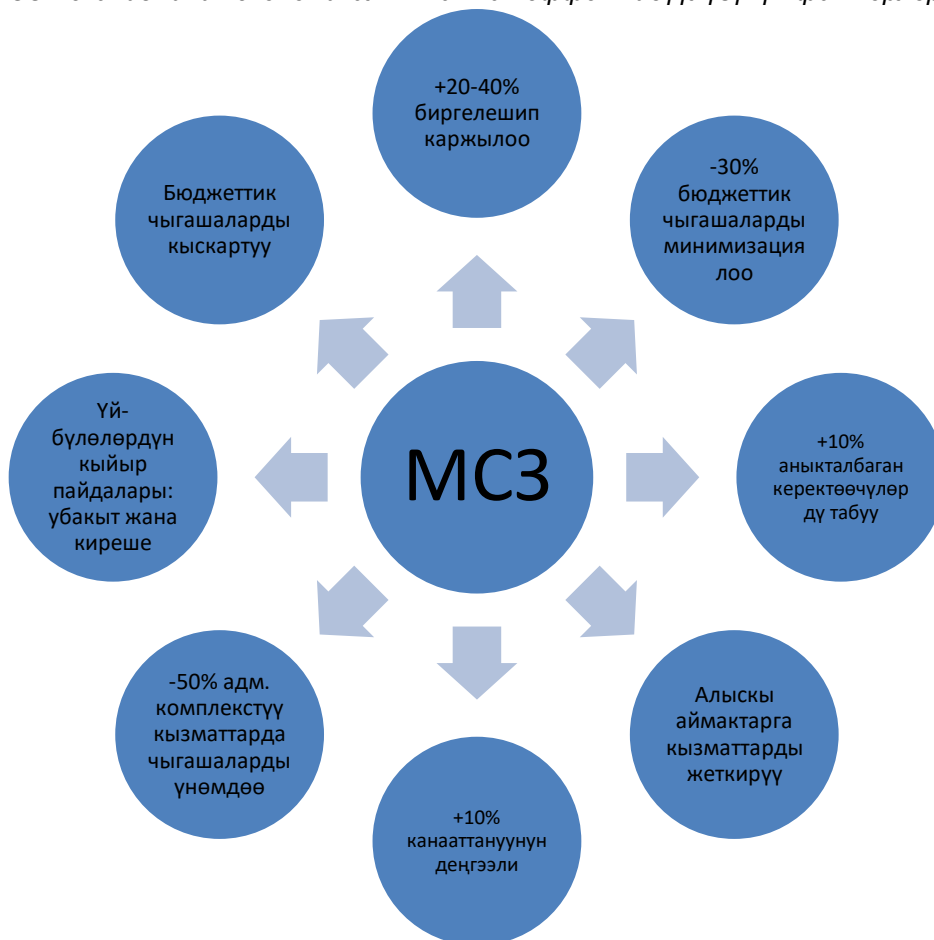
+20-40% биргелешип каржылоо

-30% бюджеттик чыгашаларды минимизациялоо

+10% аныкталбаган керектөөчүлөрдү табуу

Алыскы аймактарга кызматтарды жеткирүү

+10% канааттануунун деңгээли

-50% адм. комплекстүү кызматтарда чыгашаларды үнөмдөө

Үй-бүлөлөрдүн кыйыр пайдалары: убакыт жана киреше

Бюджеттик чыгашаларды кыскартуу

МСЗ